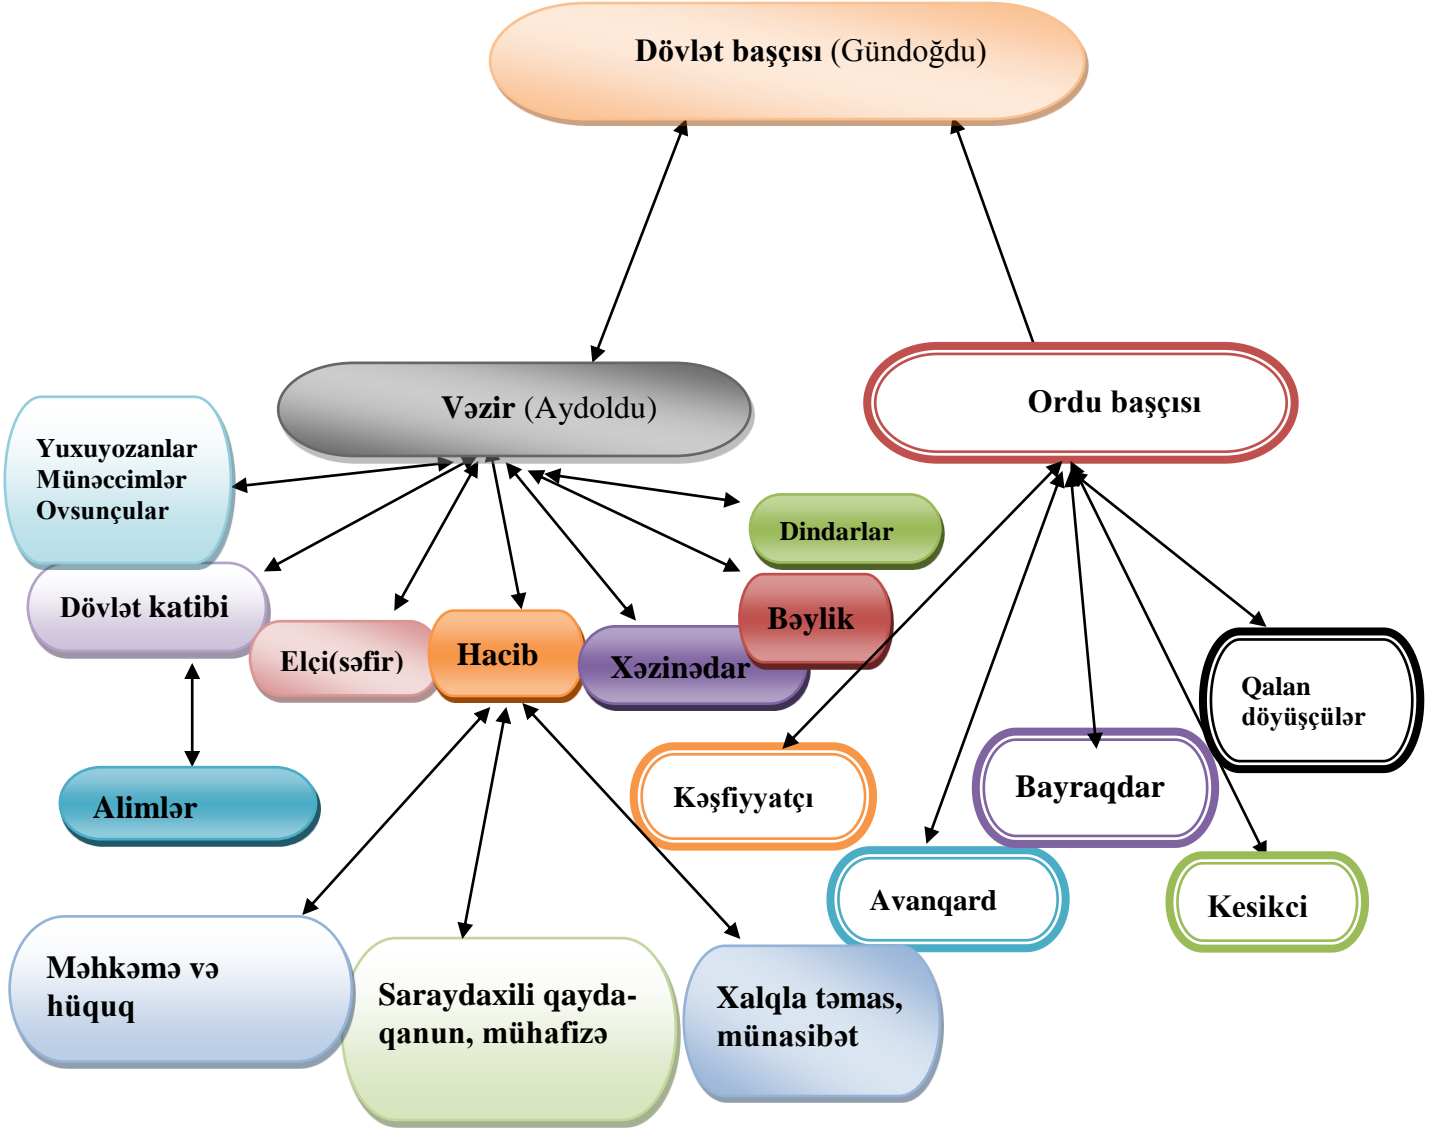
Dövlət başçısı (Gündoğdu)

Vəzir (Aydoldu)

Ordu başçısı

Yuxuyozanlar
Münəccimlər
Ovsunçular

Dindarlar

Dövlət katibi

Bəylik

Elçi(səfir)

Hacib

Xəzinədar

Qalan döyüşçülər

Alimlər

Kəşfiyyatçı

Bayraqdar

Avanqard

Kesikci

Məhkəmə və hüquq

Saraydaxili qayda-qanun, mühafizə

Xalqla təmas, münasibət